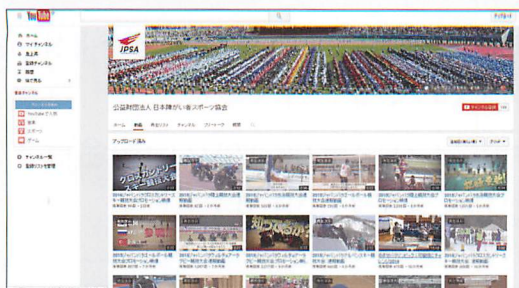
YouTube

ホーム
マイチャンネル
急上昇
登録チャンネル
履歴
後で見る

登録チャンネル

YouTube ご入門
音楽
スポーツ
ゲーム

チャンネル一覧
登録チャンネルを管理

JPSA

公益財団法人 日本障がい者スポーツ協会

ホーム 動画 再生リスト チャンネル ディスカッション 概要

アップロード済み

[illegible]